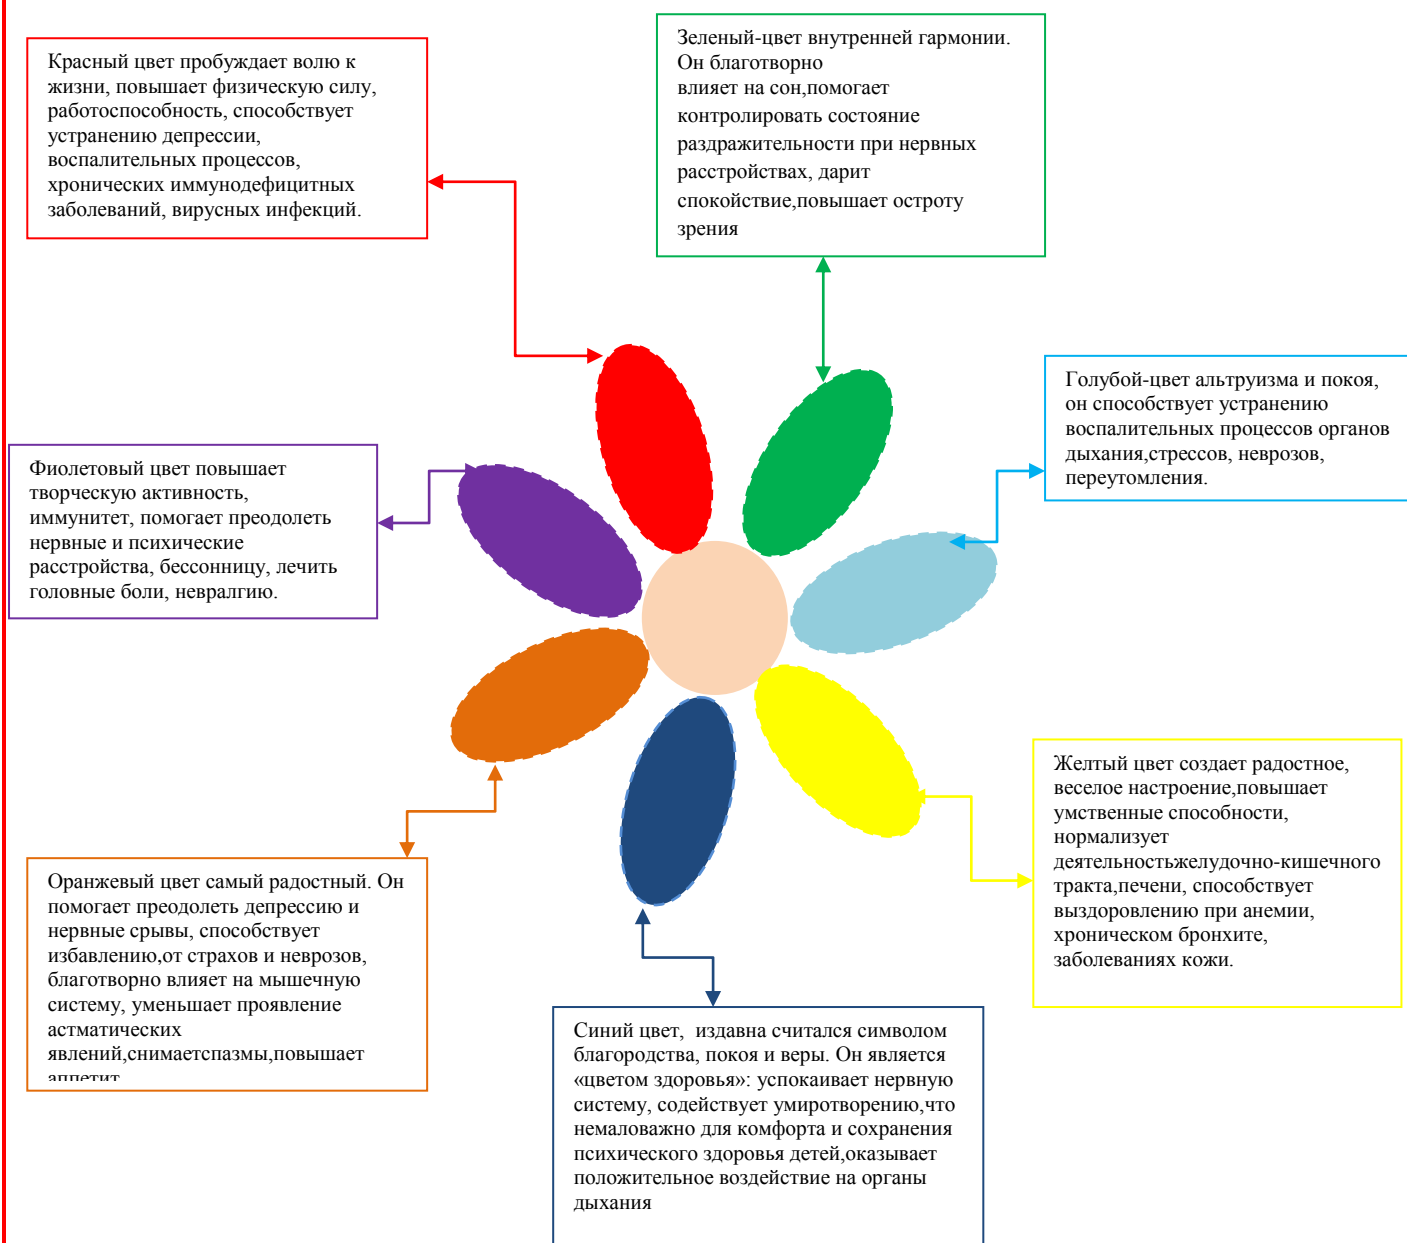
Красный цвет пробуждает волю к жизни, повышает физическую силу, работоспособность, способствует устранению депрессии, воспалительных процессов, хронических иммунодефицитных заболеваний, вирусных инфекций.

Зеленый-цвет внутренней гармонии. Он благотворно влияет на сон,помогает контролировать состояние раздражительности при нервных расстройствах, дарит спокойствие,повышает остроту зрения

Голубой-цвет альтруизма и покоя, он способствует устранению воспалительных процессов органов дыхания,стрессов, неврозов, переутомления.

Фиолетовый цвет повышает творческую активность, иммунитет, помогает преодолеть нервные и психические расстройства, бессонницу, лечить головные боли, невралгию.

Желтый цвет создает радостное, веселое настроение,повышает умственные способности, нормализует деятельностьжелудочно-кишечного тракта,печени, способствует выздоровлению при анемии, хроническом бронхите, заболеваниях кожи.

Оранжевый цвет самый радостный. Он помогает преодолеть депрессию и нервные срывы, способствует избавлению,от страхов и неврозов, благотворно влияет на мышечную систему, уменьшает проявление астматических явлений,снимаетспазмы,повышает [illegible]

Синий цвет, издавна считался символом благородства, покоя и веры. Он является «цветом здоровья»: успокаивает нервную систему, содействует умиротворению,что немаловажно для комфорта и сохранения психического здоровья детей,оказывает положительное воздействие на органы дыхания